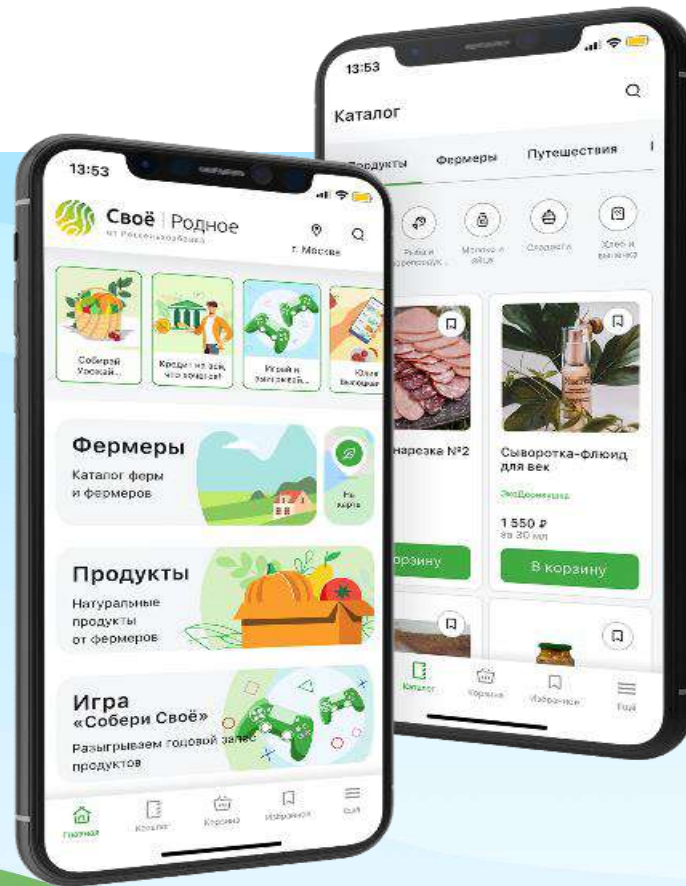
13:53

Своё | Родное
от Россельхозбанка

г. Москва

Собирай Уоскай...

Кредит на всё, что хочется!

Играй и выигрывай...

Юлия Высоцкая

Фермеры
Каталог ферм и фермеров

На карте

Продукты
Натуральные продукты от фермеров

Игра
«Собери Своё»
Разыгрываем годовой запас продуктов

Главная
Каталог
Корзина
Избранное
Ещё

13:53

Каталог

Продукты
Фермеры
Путешествия

Рыба и морепродук...
Молоко и яйца
Сладости
Хлеб и выпечка

нарезка №2

Сыворотка-флюид для век

ЭкоДеревушка

1 550 ₽
за 30 мл

корзину

В корзину

Каталог
Корзина
Избранное
Ещё